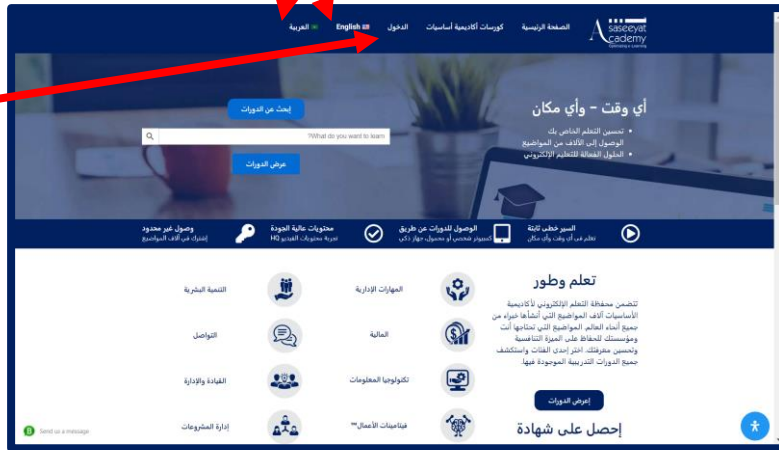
العربية English الدخول كورسات أكاديمية أساسيات الصفحة الرئيسية

Asaseeyat Academy

أي وقت - وأي مكان

• تحسين التعلم الخاص بك
• الوصول إلى الآلاف من المواضيع
• الحلول الفعالة للتعليم الإلكتروني

إبحث عن الدورات

What do you want to learn?

عرض الدورات

السير خطى ثابتة
تعلم في أي وقت وأي مكان

الوصول للدورات عن طريق
الكمبيوتر شخصي أو محمول، جهاز ذكي

محتويات عالية الجودة
تجربة محتويات الفيديو HQ

وصول غير محدود
إشتراك في آلاف المواضيع

تعلم وطور

تتضمن محفظة التعلم الإلكتروني لأكاديمية الأساسيات آلاف المواضيع التي أنشأها خبراء من جميع أنحاء العالم المواضيع التي تحتاجها أنت ومؤسستك للحفاظ على الميزة التنافسية وتحسين معرفتك. اختر إحدى الفئات واستكشف جميع الدورات التدريبية الموجودة فيها

إعرض الدورات

المهارات الإدارية

التنمية البشرية

المالية

التواصل

تكنولوجيا المعلومات

القيادة والإدارة

فيتامينات الأعمال™

إدارة المشروعات

إحصل على شهادة

Send us a message